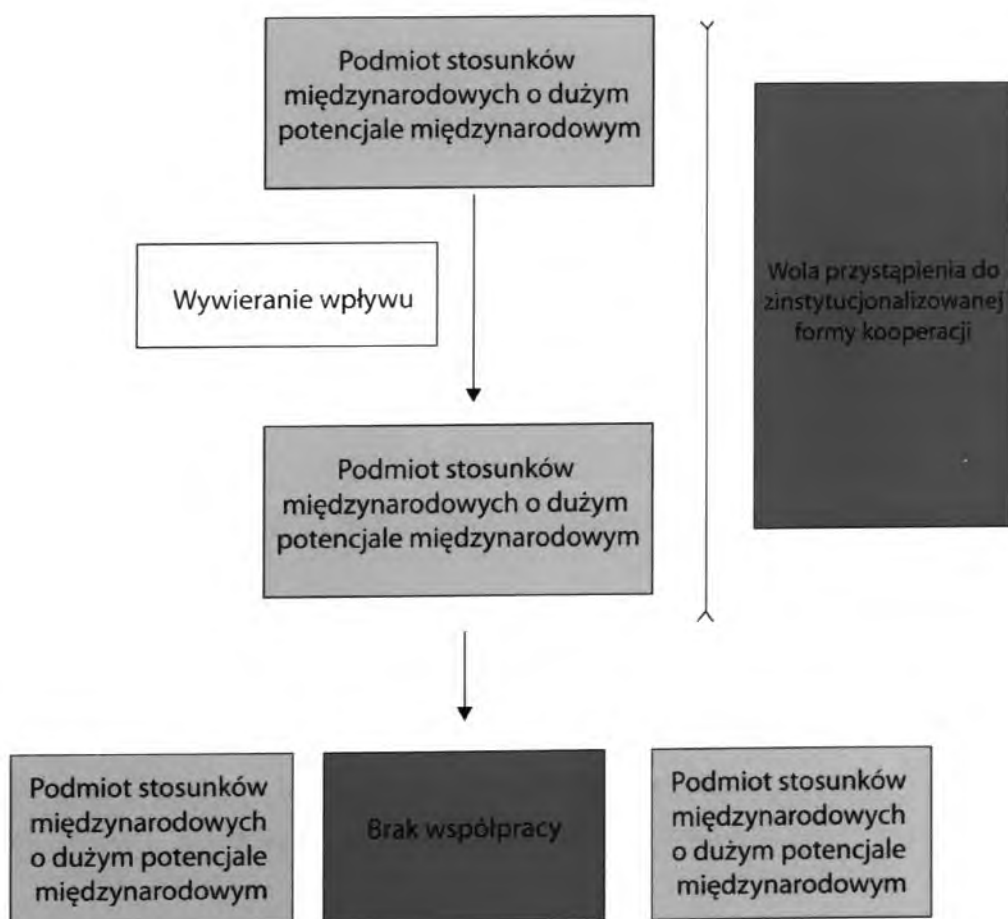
Podmiot stosunków międzynarodowych o dużym potencjale międzynarodowym

Wywieranie wpływu

Podmiot stosunków międzynarodowych o dużym potencjale międzynarodowym

Wola przystąpienia do zinstytucjonalizowanej formy kooperacji

Podmiot stosunków międzynarodowych o dużym potencjale międzynarodowym

Brak współpracy

Podmiot stosunków międzynarodowych o dużym potencjale międzynarodowym